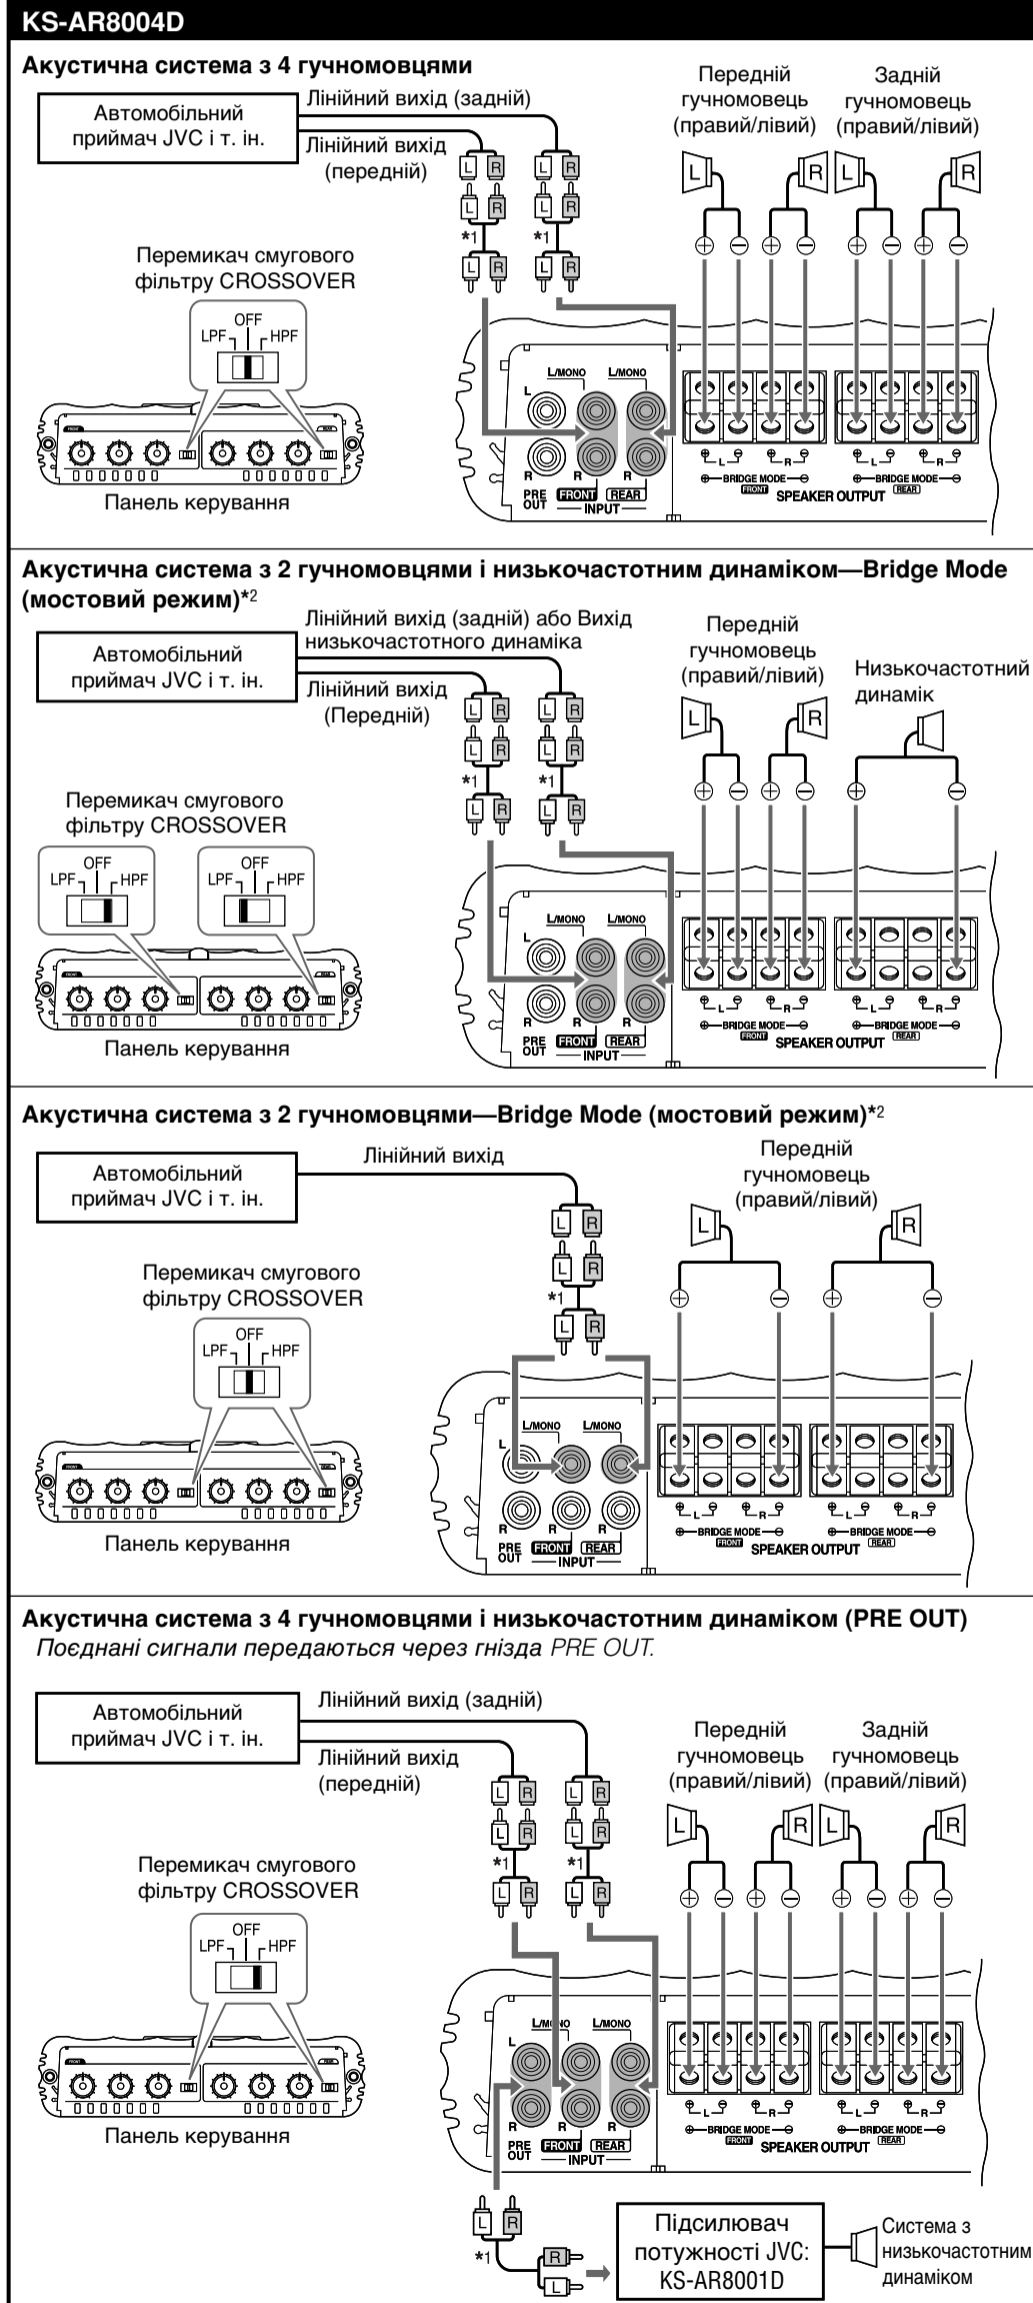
KS-AR8004D

Акустична система з 4 гучномовцями

Автомобільний приймач JVC і т. ін.

Лінійний вихід (задній)

Лінійний вихід (передній)

Передній гучномовець (правий/лівий)

Задній гучномовець (правий/лівий)

L R L R
L R L R
*1 *1
L R L R

L R L R

Перемикач смугового фільтру CROSSOVER

OFF
LPF HPF

Панель керування

L/MONO L/MONO
L
R R R
PRE OUT FRONT REAR
INPUT

L R L R
BRIDGE MODE FRONT BRIDGE MODE REAR
SPEAKER OUTPUT

Акустична система з 2 гучномовцями і низькочастотним динаміком—Bridge Mode (мостовий режим)*2

Автомобільний приймач JVC і т. ін.

Лінійний вихід (задній) або Вихід низькочастотного динаміка

Лінійний вихід (Передній)

Передній гучномовець (правий/лівий)

Низькочастотний динамік

Перемикач смугового фільтру CROSSOVER

OFF
LPF HPF

OFF
LPF HPF

Панель керування

L/MONO L/MONO
PRE OUT FRONT REAR
INPUT
BRIDGE MODE FRONT BRIDGE MODE REAR
SPEAKER OUTPUT

Акустична система з 2 гучномовцями—Bridge Mode (мостовий режим)*2

Автомобільний приймач JVC і т. ін.

Лінійний вихід

Передній гучномовець (правий/лівий)

Перемикач смугового фільтру CROSSOVER

OFF
LPF HPF

Панель керування

L/MONO L/MONO
PRE OUT FRONT REAR
INPUT
BRIDGE MODE FRONT BRIDGE MODE REAR
SPEAKER OUTPUT

Акустична система з 4 гучномовцями і низькочастотним динаміком (PRE OUT)

Поєднані сигнали передаються через гнізда PRE OUT.

Автомобільний приймач JVC і т. ін.

Лінійний вихід (задній)

Лінійний вихід (передній)

Передній гучномовець (правий/лівий)

Задній гучномовець (правий/лівий)

Перемикач смугового фільтру CROSSOVER

OFF
LPF HPF

Панель керування

L/MONO L/MONO
PRE OUT FRONT REAR
INPUT
BRIDGE MODE FRONT BRIDGE MODE REAR
SPEAKER OUTPUT

*1

Підсилювач потужності JVC: KS-AR8001D

Система з низькочастотним динаміком